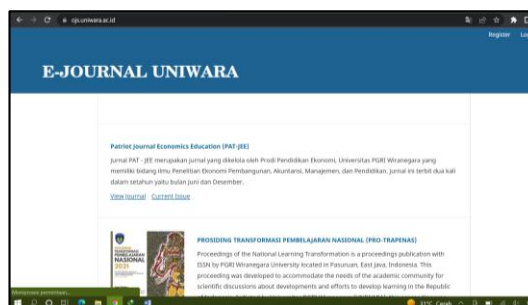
ojs.uniwara.ac.id

Register Lo

E-JOURNAL UNIWARA

Patriot Journal Economics Education (PAT-JEE)

Jurnal PAT - JEE merupakan jurnal yang dikelola oleh Prodi Pendidikan Ekonomi, Universitas PGRI Wiranegara yang memiliki bidang ilmu Penelitian Ekonomi Pembangunan, Akuntansi, Manajemen, dan Pendidikan. Jurnal ini terbit dua kali dalam setahun yaitu bulan Juni dan Desember.

View Journal Current Issue

PROSIDING TRANSFORMASI PEMBELAJARAN NASIONAL (PRO-TRAPENAS)

Proceedings of the National Learning Transformation is a proceedings publication with ISSN by PGRI Wiranegara University located in Pasuruan, East Java, Indonesia. This proceeding was developed to accommodate the needs of the academic community for scientific discussions about developments and efforts to develop learning in the Republic

Menunggu pemindaian...

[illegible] Cerah